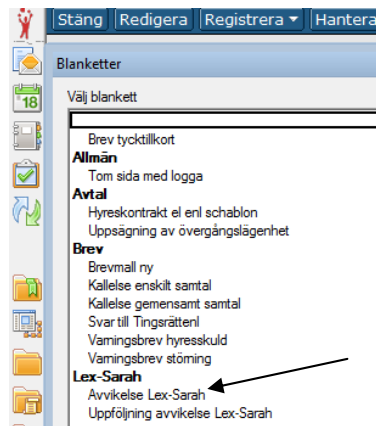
Stäng Redigera Registrera ▾ Hantera

18

Blanketter

Välj blankett

Brev tycktillkort
Allmän
Tom sida med logga
Avtal
Hyreskontrakt el enl schablon
Uppsägning av övergångslägenhet
Brev
Brevmall ny
Kallelse enskilt samtal
Kallelse gemensamt samtal
Svar till Tingsrättenl
Varningsbrev hyresskuld
Varningsbrev störning
Lex-Sarah
Avvikelse Lex-Sarah
Uppföljning avvikelse Lex-Sarah